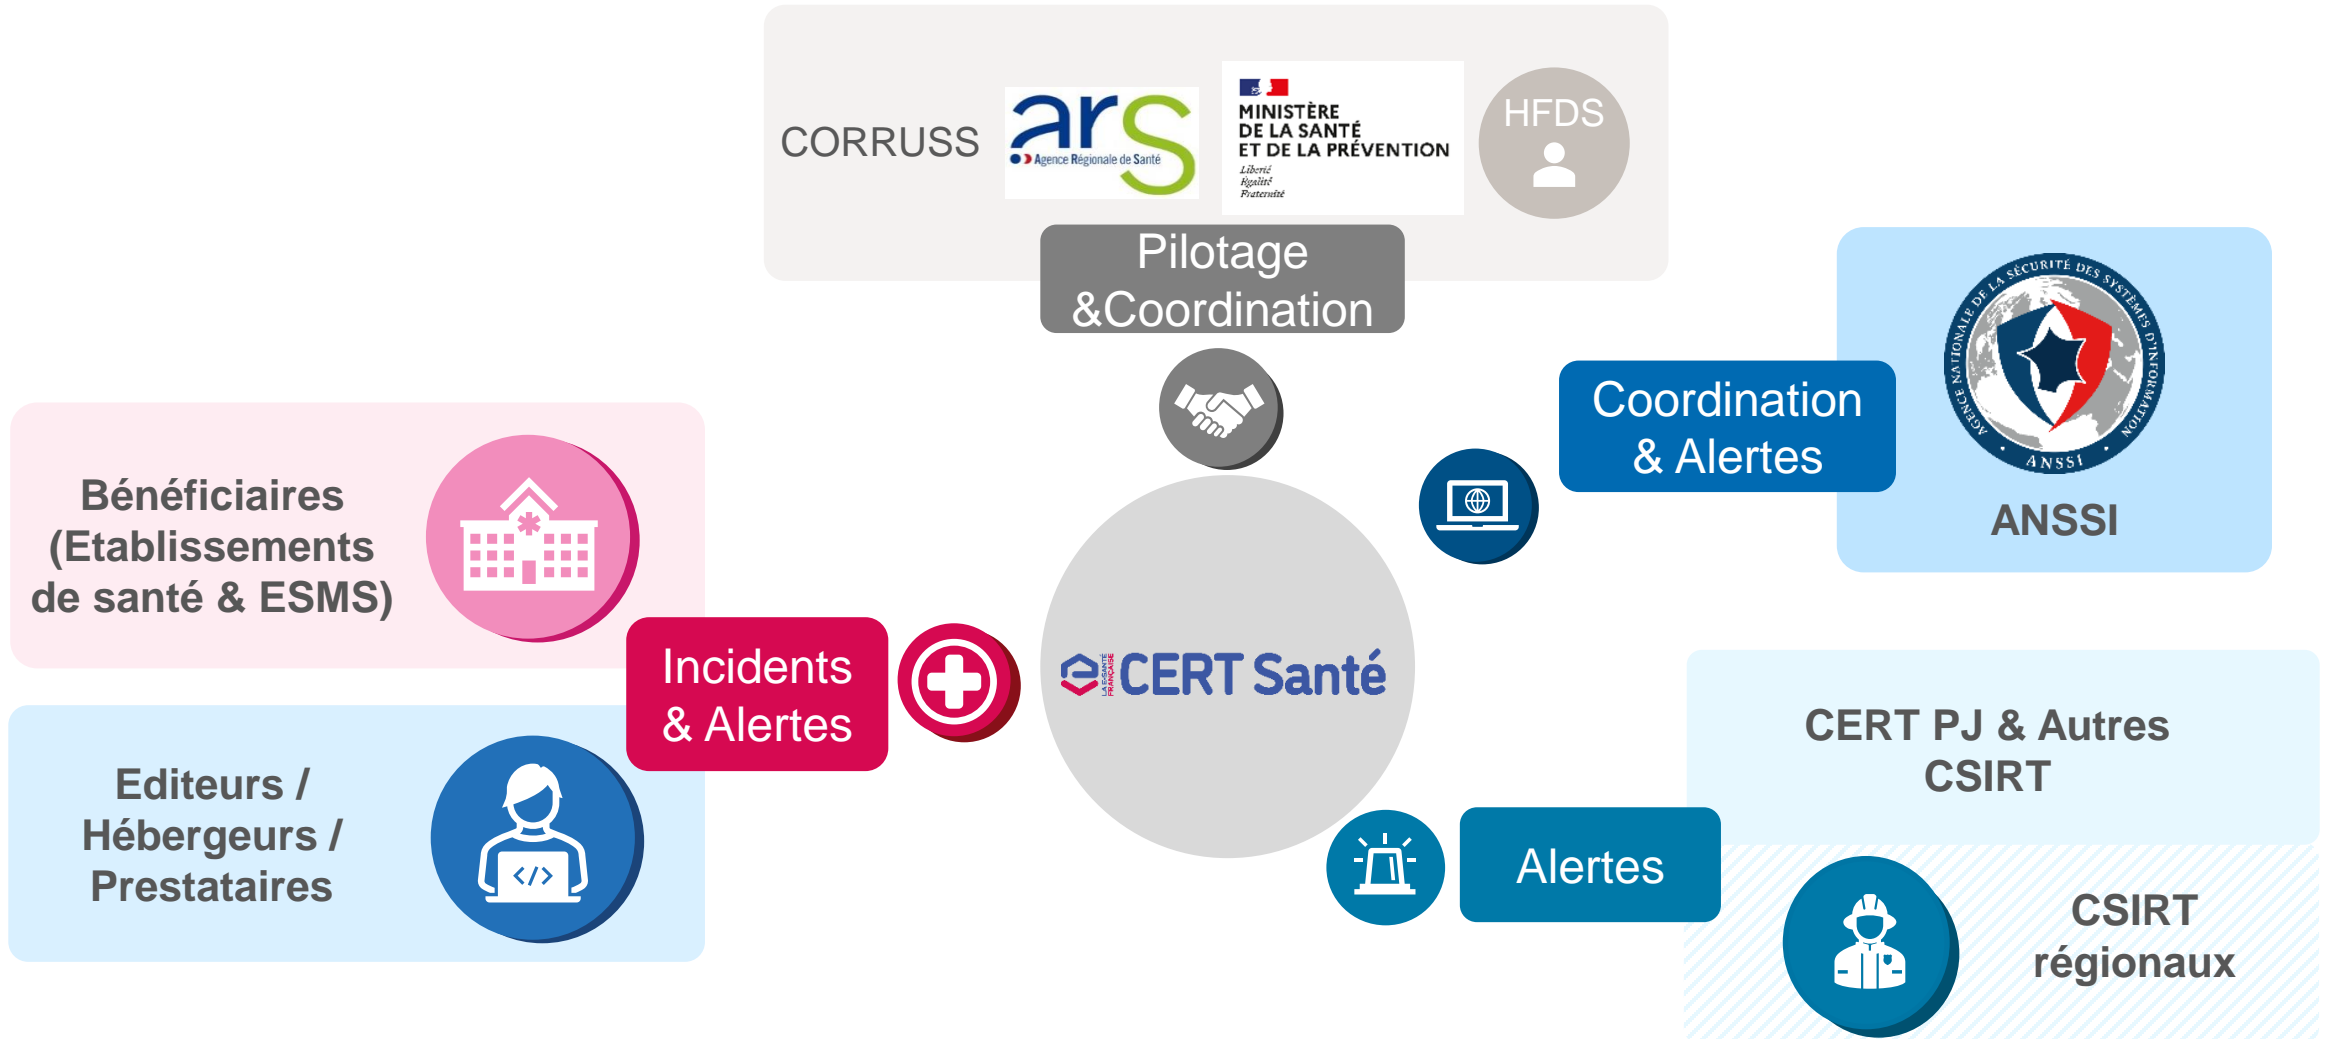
CORRUSS

ars
Agence Régionale de Santé

MINISTÈRE
DE LA SANTÉ
ET DE LA PRÉVENTION
Liberté
Égalité
Fraternité

HFDS

Pilotage &Coordination

Coordination & Alertes

AGENCE NATIONALE DE LA SÉCURITÉ DES SYSTÈMES D'INFORMATION
ANSSI

ANSSI

Bénéficiaires (Etablissements de santé & ESMS)

Incidents & Alertes

LA E-SANTÉ FRANÇAISE
CERT Santé

Editeurs / Hébergeurs / Prestataires

CERT PJ & Autres CSIRT

Alertes

CSIRT régionaux